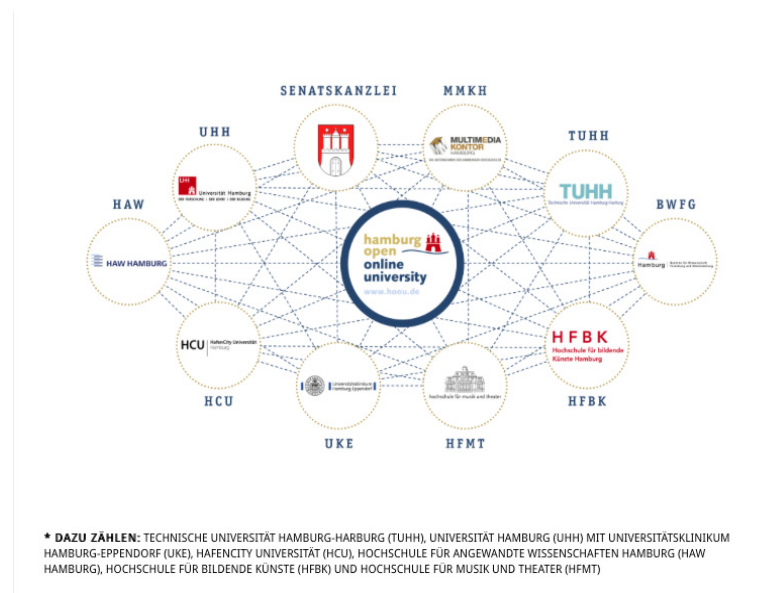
SENATSKANZLEI

MMKH

UHH

TUHH

HAW

BWFG

HCU

HFBK

UKE

HFMT

MULTIMEDIA KONTOR HAMBURG

Universität Hamburg
DER FORSCHUNG | DER LEHRE | DER BILDUNG

TUHH
Technische Universität Hamburg-Harburg

HAW HAMBURG

hamburg open online university
www.hoou.de

Hamburg

HCU HafenCity Universität Hamburg

HFBK
Hochschule für bildende Künste Hamburg

Universitätsklinikum Hamburg-Eppendorf

hochschule für musik und theater

* DAZU ZÄHLEN: TECHNISCHE UNIVERSITÄT HAMBURG-HARBURG (TUHH), UNIVERSITÄT HAMBURG (UHH) MIT UNIVERSITÄTSKLINIKUM HAMBURG-EPPENDORF (UKE), HAFENCITY UNIVERSITÄT (HCU), HOCHSCHULE FÜR ANGEWANDTE WISSENSCHAFTEN HAMBURG (HAW HAMBURG), HOCHSCHULE FÜR BILDENDE KÜNSTE (HFBK) UND HOCHSCHULE FÜR MUSIK UND THEATER (HFMT)